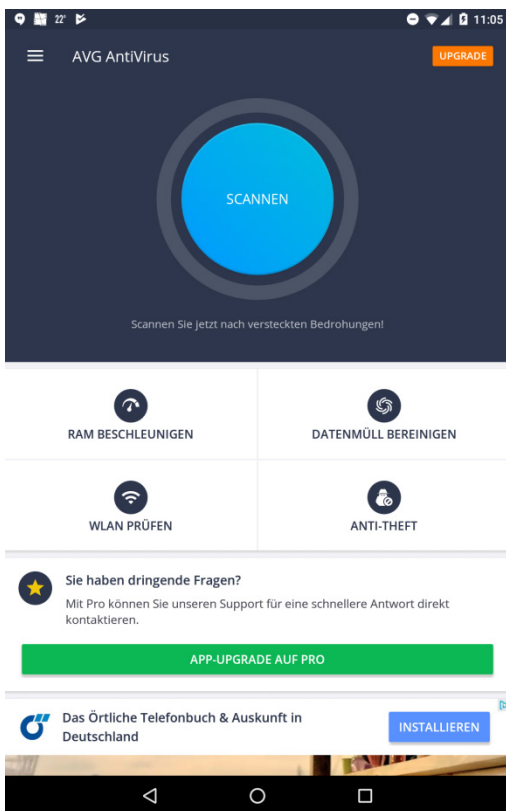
22° 11:05

AVG AntiVirus

UPGRADE

SCANNEN

Scannen Sie jetzt nach versteckten Bedrohungen!

RAM BESCHLEUNIGEN

DATENMÜLL BEREINIGEN

WLAN PRÜFEN

ANTI-THEFT

Sie haben dringende Fragen?

Mit Pro können Sie unseren Support für eine schnellere Antwort direkt kontaktieren.

APP-UPGRADE AUF PRO

Das Örtliche Telefonbuch & Auskunft in Deutschland

INSTALLIEREN